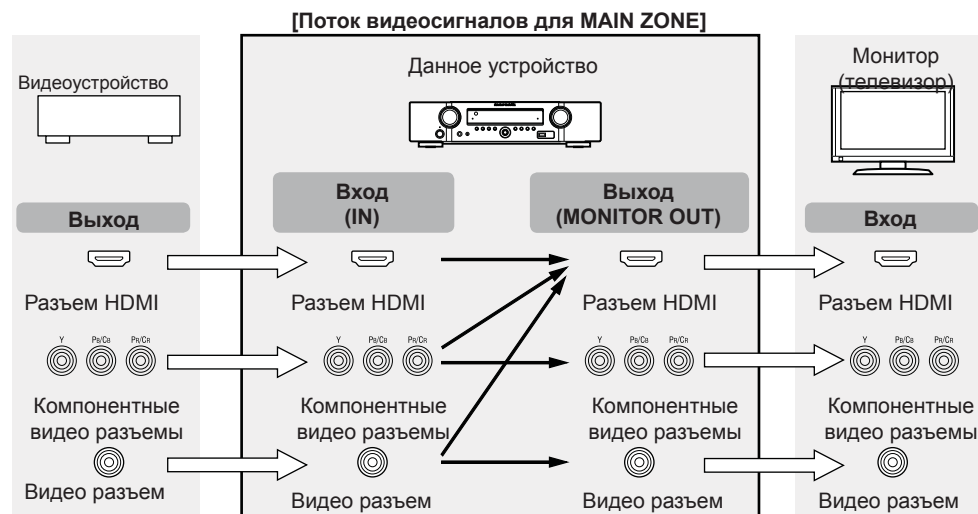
[Поток видеосигналов для MAIN ZONE]

Видеоустройство

Выход

Разъем HDMI

Y PB/CB PR/CR

Компонентные видео разъемы

Видео разъем

Данное устройство

Вход (IN)

Разъем HDMI

Y PB/CB PR/CR

Компонентные видео разъемы

Видео разъем

Выход (MONITOR OUT)

Разъем HDMI

Y PB/CB PR/CR

Компонентные видео разъемы

Видео разъем

Монитор (телевизор)

Вход

Разъем HDMI

Y PB/CB PR/CR

Компонентные видео разъемы

Видео разъем